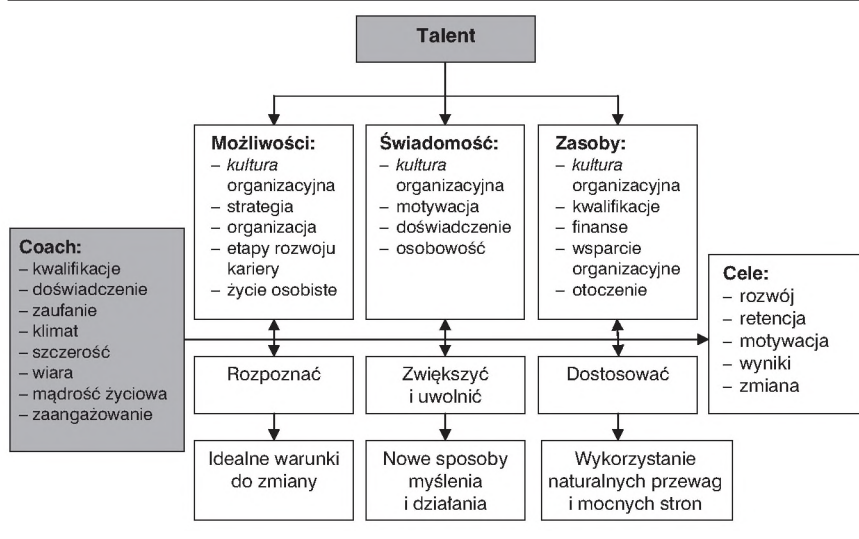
Talent

**Możliwości:**
– *kultura* organizacyjna
– strategia
– organizacja
– etapy rozwoju kariery
– życie osobiste

**Świadomość:**
– *kultura* organizacyjna
– motywacja
– doświadczenie
– osobowość

**Zasoby:**
– *kultura* organizacyjna
– kwalifikacje
– finanse
– wsparcie organizacyjne
– otoczenie

**Coach:**
– kwalifikacje
– doświadczenie
– zaufanie
– klimat
– szczerość
– wiara
– mądrość życiowa
– zaangażowanie

**Cele:**
– rozwój
– retencja
– motywacja
– wyniki
– zmiana

Rozpoznać

Zwiększyć i uwolnić

Dostosować

Idealne warunki do zmiany

Nowe sposoby myślenia i działania

Wykorzystanie naturalnych przewag i mocnych stron